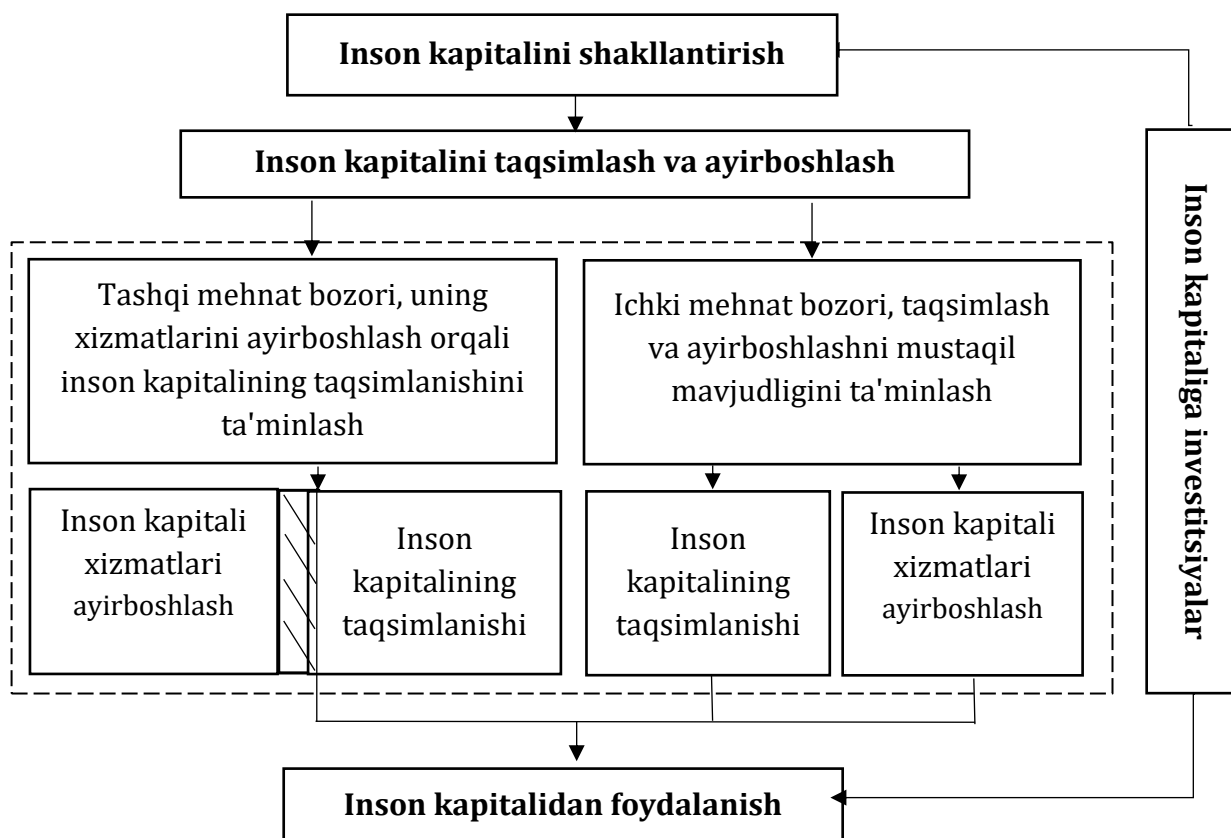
Inson kapitalini shakllantirish

Inson kapitalini taqsimlash va ayirboshlash

Tashqi mehnat bozori, uning xizmatlarini ayirboshlash orqali inson kapitalining taqsimlanishini ta'minlash

Ichki mehnat bozori, taqsimlash va ayirboshlashni mustaqil mavjudligini ta'minlash

Inson kapitali xizmatlari ayirboshlash

Inson kapitalining taqsimlanishi

Inson kapitalining taqsimlanishi

Inson kapitali xizmatlari ayirboshlash

Inson kapitaliga investitsiyalar

Inson kapitalidan foydalanish